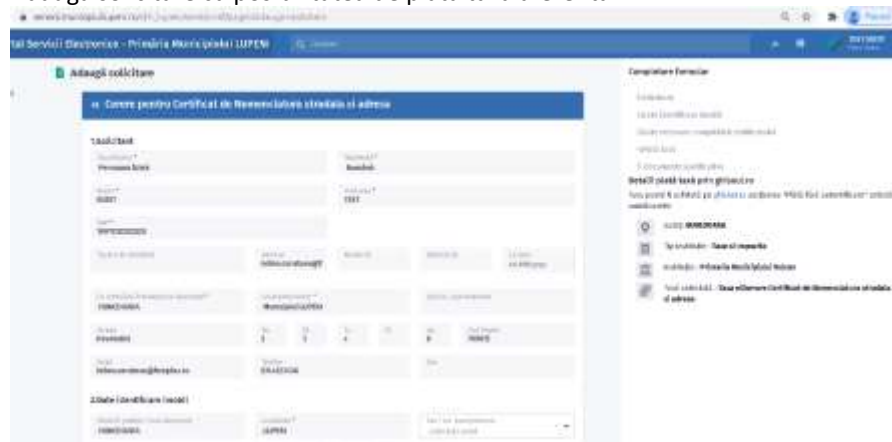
tal Servicii Electronice - Primăria Municipiului LUPENI

Adaugă solicitare

« Cerere pentru Certificat de Nomenclatură stradală și adresă

1.Solicitant

Persoana fizică

Municipiul LUPENI

2.Date identificare imobil

LUPENI

Completare formular

Detalii plată taxă prin ghiseul.ro

Primăria Municipiului Lupeni

Taxă eliberare Certificat de Nomenclatură stradală și adresă

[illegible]